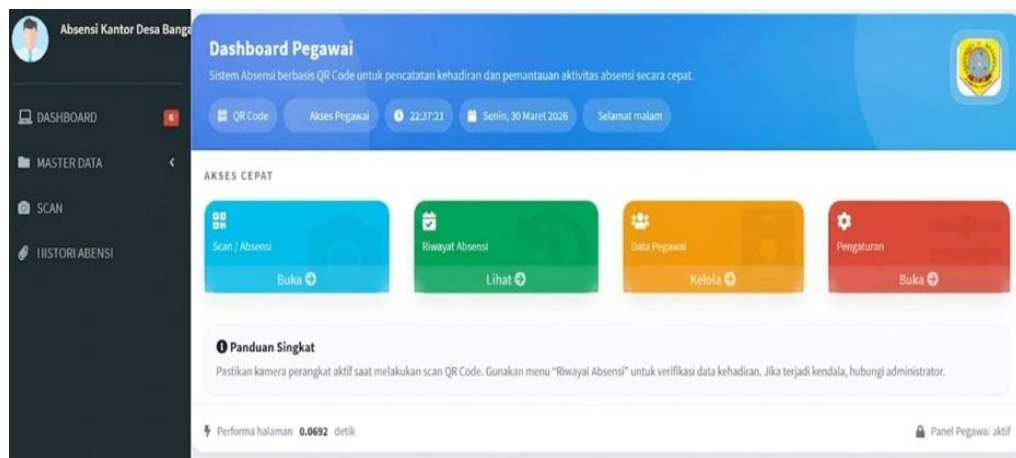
Absensi Kantor Desa Banga

DASHBOARD 6

MASTER DATA

SCAN

HISTORI ABENSI

Dashboard Pegawai

Sistem Absensi berbasis QR Code untuk pencatatan kehadiran dan pemantauan aktivitas absensi secara cepat.

QR Code Akses Pegawai 22:37:21 Senin, 30 Maret 2026 Selamat malam

AKSES CEPAT

Scan / Absensi
Buka

Riwayat Absensi
Lihat

Data Pegawai
Kelola

Pengaturan
Buka

Panduan Singkat

Pastikan kamera perangkat aktif saat melakukan scan QR Code. Gunakan menu "Riwayat Absensi" untuk verifikasi data kehadiran. Jika terjadi kendala, hubungi administrator.

Performa halaman 0.0692 detik

Panel Pegawai aktif